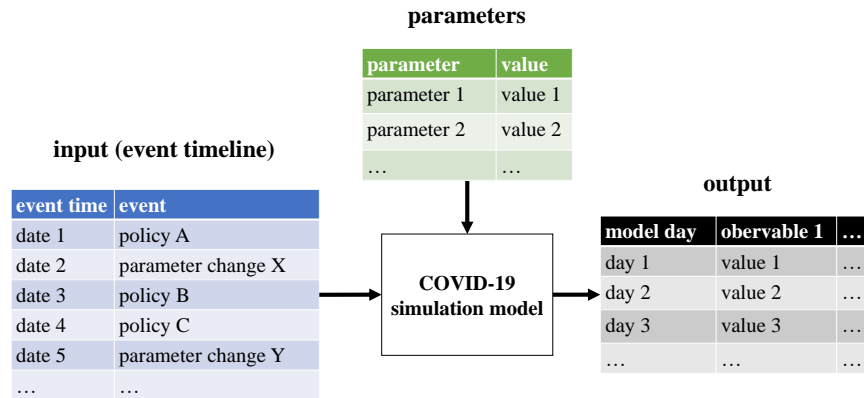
parameters

| parameter | value |
|---|---|
| parameter 1 | value 1 |
| parameter 2 | value 2 |
| … | … |

input (event timeline)

| event time | event |
|---|---|
| date 1 | policy A |
| date 2 | parameter change X |
| date 3 | policy B |
| date 4 | policy C |
| date 5 | parameter change Y |
| … | … |

COVID-19 simulation model

output

| model day | obervable 1 | … |
|---|---|---|
| day 1 | value 1 | … |
| day 2 | value 2 | … |
| day 3 | value 3 | … |
| … | … | … |